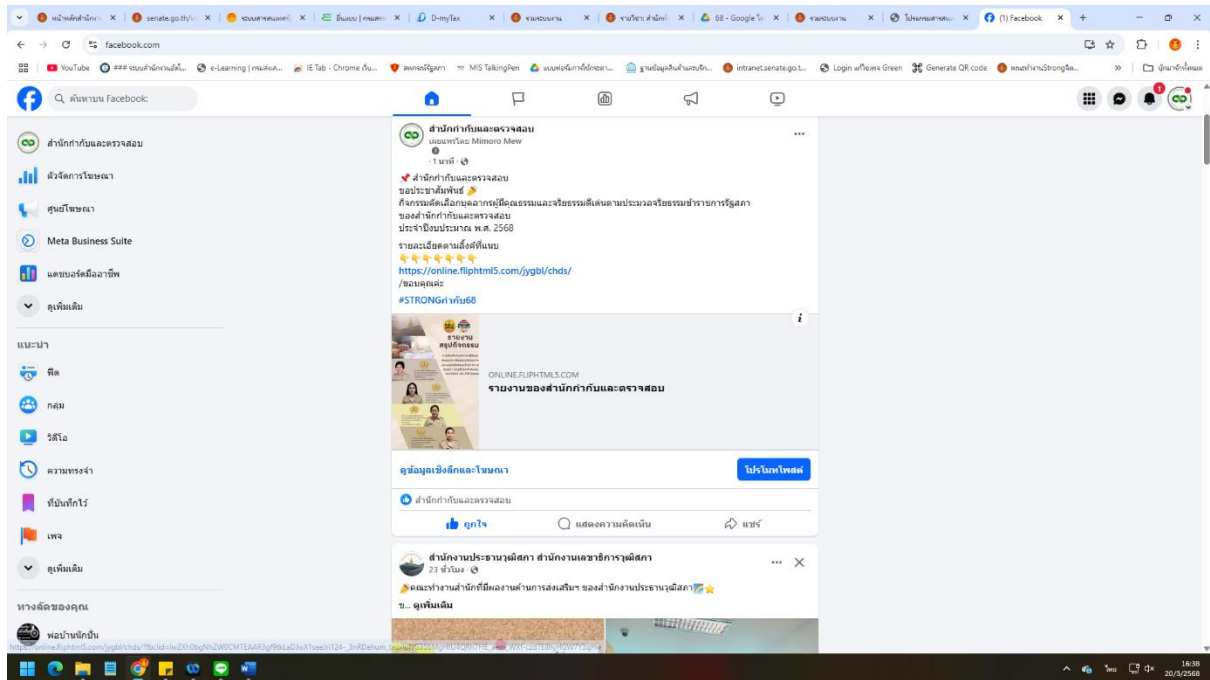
หน้าหลักสำนักงาน | senate.go.th | ระบบสารสนเทศ | อื่นแบบ | กรมสรร | D D-myTax | รายงาน | รายวิชา: สำนัก | 68 - Google ไดรฟ์ | รายงาน | โปรแกรมสารสนเทศ | (1) Facebook

facebook.com

YouTube | e-Learning | IE Tab - Chrome เว็บ... | MIS TalkingPen | intranet.senate.go.t... | Login | Generate QR code | บุ๊กมาร์กทั้งหมด

ค้นหาบน Facebook

สำนักกำกับและตรวจสอบ
ตัวจัดการโฆษณา
ศูนย์โฆษณา
Meta Business Suite
แดชบอร์ดมืออาชีพ
ดูเพิ่มเติม

แนะนำ
ฟีด
กลุ่ม
วิดีโอ
ความทรงจำ
ที่บันทึกไว้
เพจ
ดูเพิ่มเติม

ทางลัดของคุณ
พ่อบ้านนักปั่น

สำนักกำกับและตรวจสอบ
เผยแพร่โดย Mimoro Mew
· 1 นาที ·

📌 สำนักกำกับและตรวจสอบ
ขอประชาสัมพันธ์
กิจกรรมคัดเลือกบุคลากรผู้มีคุณธรรมและจริยธรรมดีเด่นตามประมวลจริยธรรมข้าราชการรัฐสภา
ของสำนักกำกับและตรวจสอบ
ประจำปีงบประมาณ พ.ศ. 2568

รายละเอียดตามลิงค์ที่แนบ
👇👇👇👇👇👇
https://online.fliphtml5.com/jygbl/chds/
/ขอบคุณค่ะ
#STRONGกำกับ68

รายงาน สรุปกิจกรรม

ONLINE.FLIPHTML5.COM
รายงานของสำนักกำกับและตรวจสอบ

ดูข้อมูลเชิงลึกและโฆษณา
โปรโมทโพสต์

สำนักกำกับและตรวจสอบ
ถูกใจ
แสดงความคิดเห็น
แชร์

สำนักงานประธานวุฒิสภา สำนักงานเลขาธิการวุฒิสภา
23 ชั่วโมง ·
คณะทำงานสำนักที่มีผลงานด้านการส่งเสริมฯ ของสำนักงานประธานวุฒิสภา
ข... ดูเพิ่มเติม

https://online.fliphtml5.com/jygbl/chds/?fbclid=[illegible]

ไทย
16:38
20/3/2568